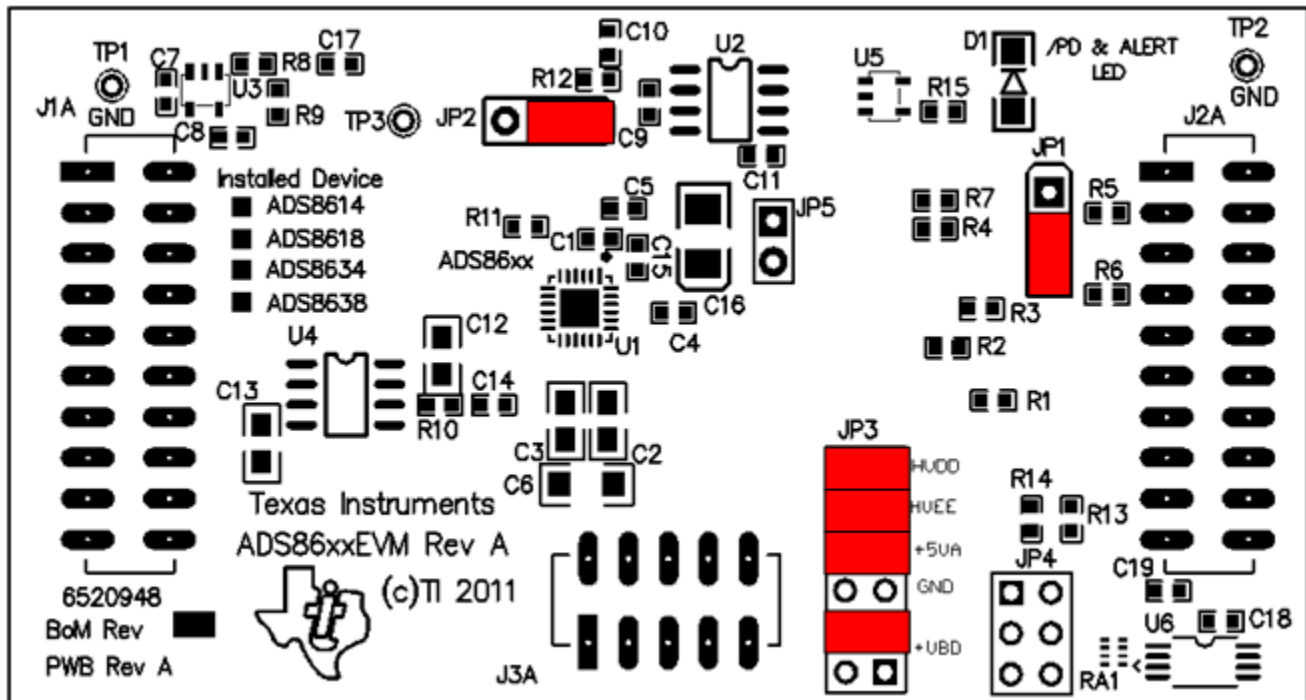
TP1
GND
C7
R8
C17
U3
R9
C8
J1A
C10
R12
U2
TP3
JP2
C9
C11
U5
R15
D1
/PD & ALERT LED
TP2
GND
J2A
JP1
Installed Device
ADS8614
ADS8618
ADS8634
ADS8638
R11
C5
C1
C15
ADS86xx
JP5
U1
C16
C4
R7
R4
R5
R6
R3
R2
R1
U4
C12
C13
C14
R10
C3
C2
C6
JP3
HVDD
HVEE
+5VA
GND
+VBD
R14
R13
JP4
C19
U6
C18
RA1
Texas Instruments
ADS86xxEVM Rev A
(c)TI 2011
J3A
6520948
BoM Rev
PWB Rev A